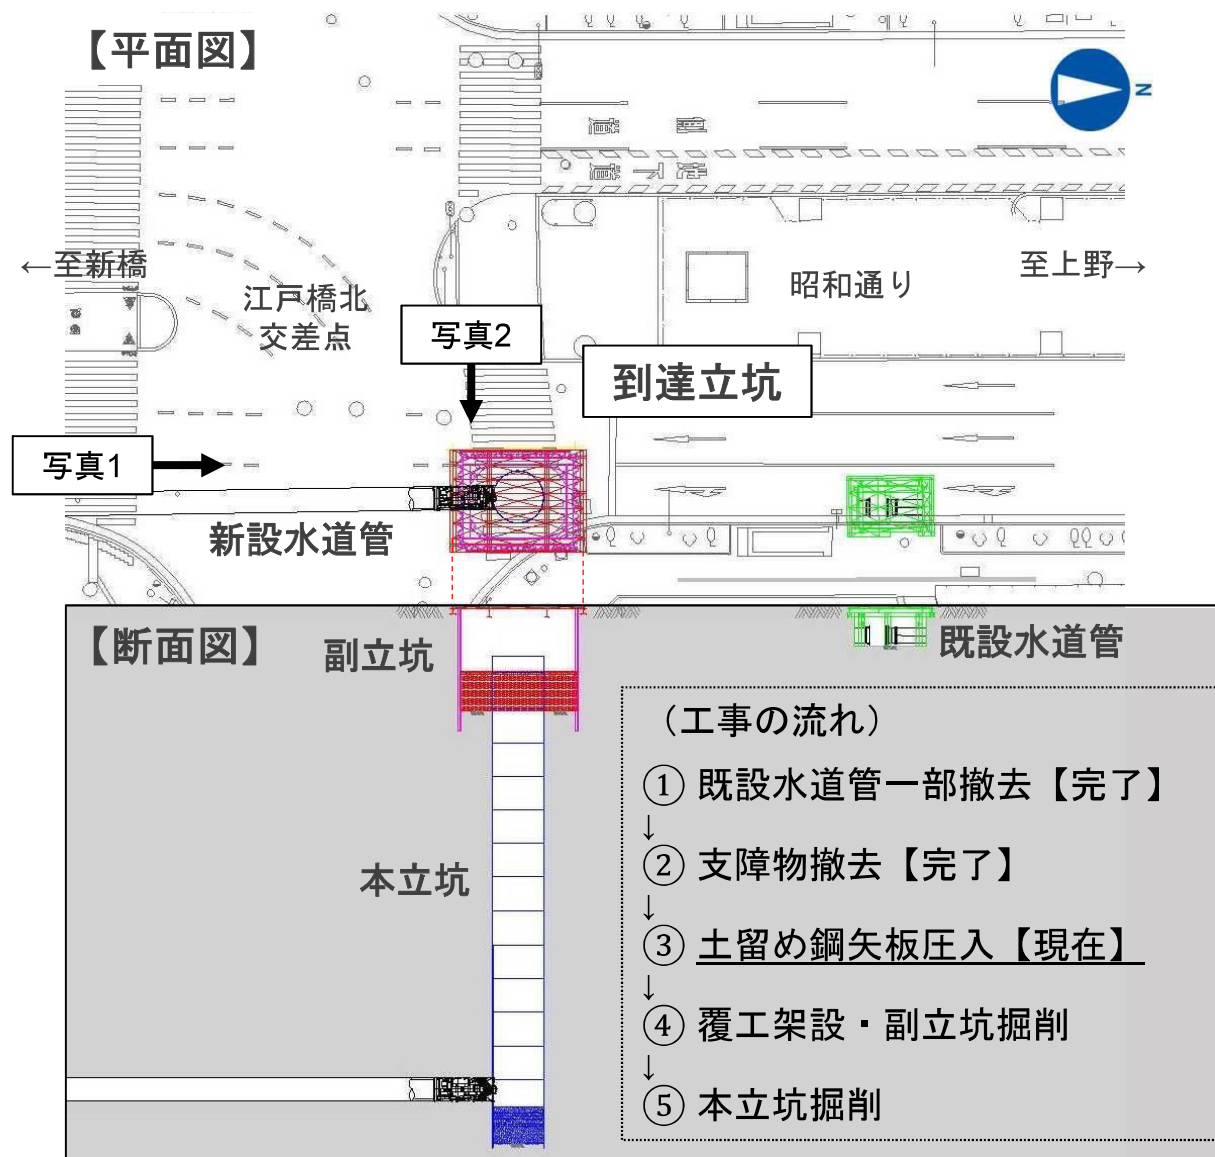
【平面図】

N

←至新橋

江戸橋北
交差点

昭和通り

至上野→

写真2

到達立坑

写真1

新設水道管

【断面図】

副立坑

既設水道管

本立坑

（工事の流れ）

① 既設水道管一部撤去【完了】
↓
② 支障物撤去【完了】
↓
③ 土留め鋼矢板圧入【現在】
↓
④ 覆工架設・副立坑掘削
↓
⑤ 本立坑掘削